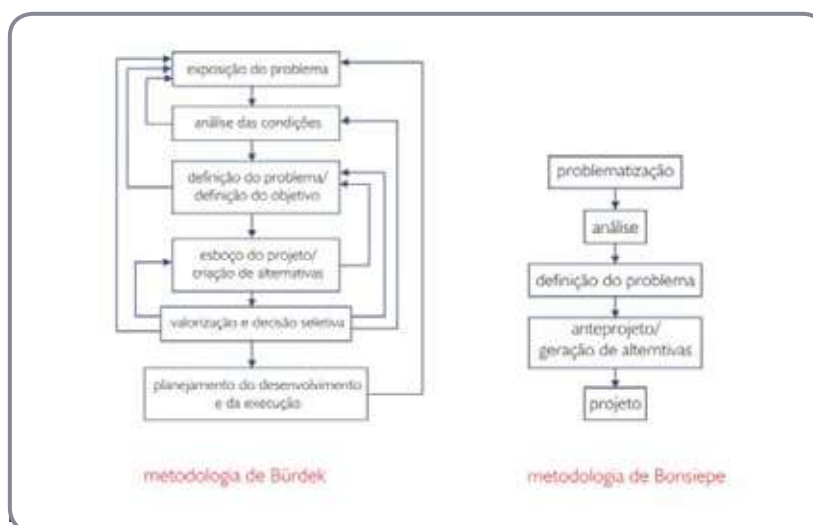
exposição do problema

análise das condições

definição do problema/ definição do objetivo

esboço do projeto/ criação de alternativas

valorização e decisão seletiva

planejamento do desenvolvimento e da execução

metodologia de Bürdek

problematização

análise

definição do problema

anteprojeto/ geração de altemtivas

projeto

metodologia de Bonsiepe